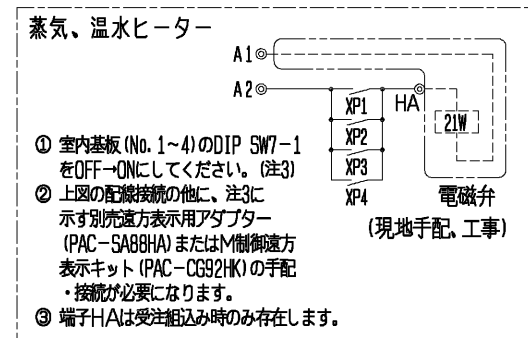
蒸気、温水ヒーター

A1

A2

XP1

XP2

XP3

XP4

HA

21W

電磁弁

(現地手配、工事)

① 室内基板(No.1~4)のDIP SW7-1をOFF→ONにしてください。(注3)

② 上図の配線接続の他に、注3に示す別売遠方表示用アダプター(PAC-SA88HA)またはM制御遠方表示キット(PAC-CG92HK)の手配・接続が必要になります。

③ 端子HAは受注組込み時のみ存在します。